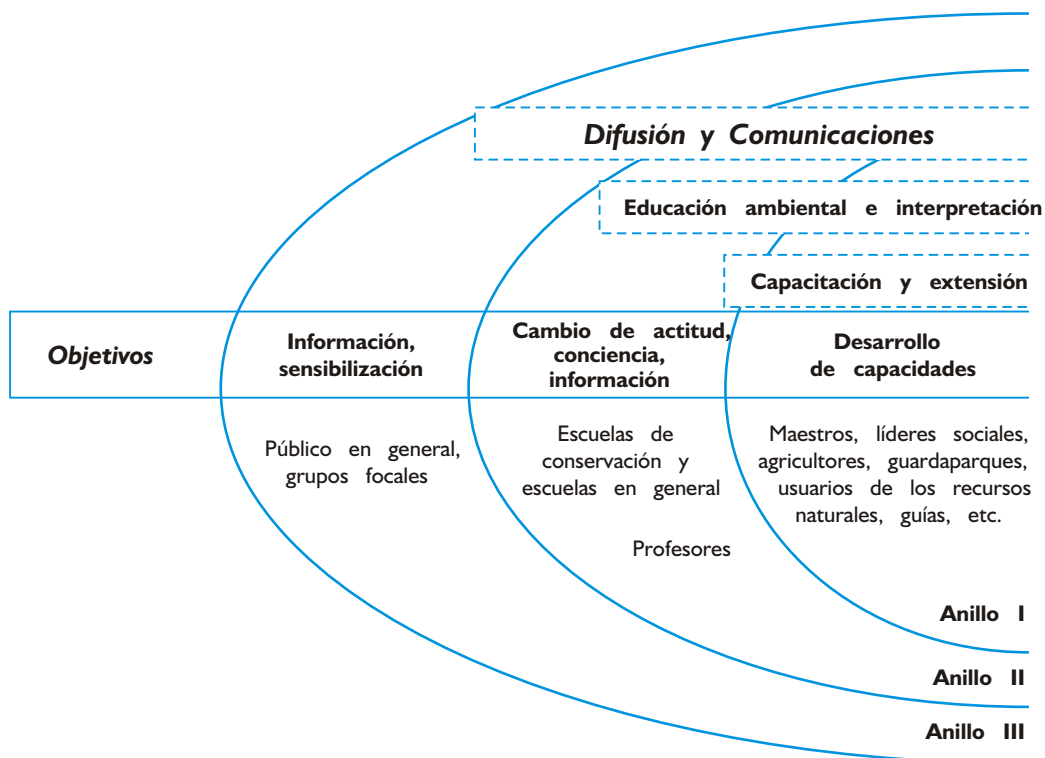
Difusión y Comunicaciones

Educación ambiental e interpretación

Capacitación y extensión

Objetivos

Información, sensibilización

Cambio de actitud, conciencia, información

Desarrollo de capacidades

Público en general, grupos focales

Escuelas de conservación y escuelas en general

Profesores

Maestros, líderes sociales, agricultores, guardaparques, usuarios de los recursos naturales, guías, etc.

Anillo I

Anillo II

Anillo III